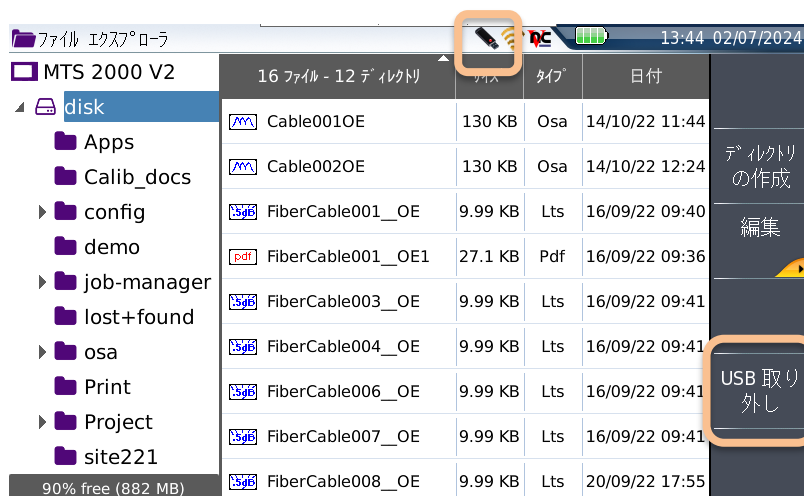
ファイル エクスプローラ

13:44 02/07/2024

MTS 2000 V2

disk

Apps

Calib_docs

config

demo

job-manager

lost+found

osa

Print

Project

site221

90% free (882 MB)

| 16 ファイル - 12 ディレクトリ | サイズ | タイプ | 日付 |
|---|---|---|---|
| Cable001OE | 130 KB | Osa | 14/10/22 11:44 |
| Cable002OE | 130 KB | Osa | 18/10/22 12:24 |
| FiberCable001__OE | 9.99 KB | Lts | 16/09/22 09:40 |
| FiberCable001__OE1 | 27.1 KB | Pdf | 16/09/22 09:36 |
| FiberCable003__OE | 9.99 KB | Lts | 16/09/22 09:41 |
| FiberCable004__OE | 9.99 KB | Lts | 16/09/22 09:41 |
| FiberCable006__OE | 9.99 KB | Lts | 16/09/22 09:41 |
| FiberCable007__OE | 9.99 KB | Lts | 16/09/22 09:41 |
| FiberCable008__OE | 9.99 KB | Lts | 20/09/22 17:55 |

ディレクトリの作成

編集

USB 取り外し